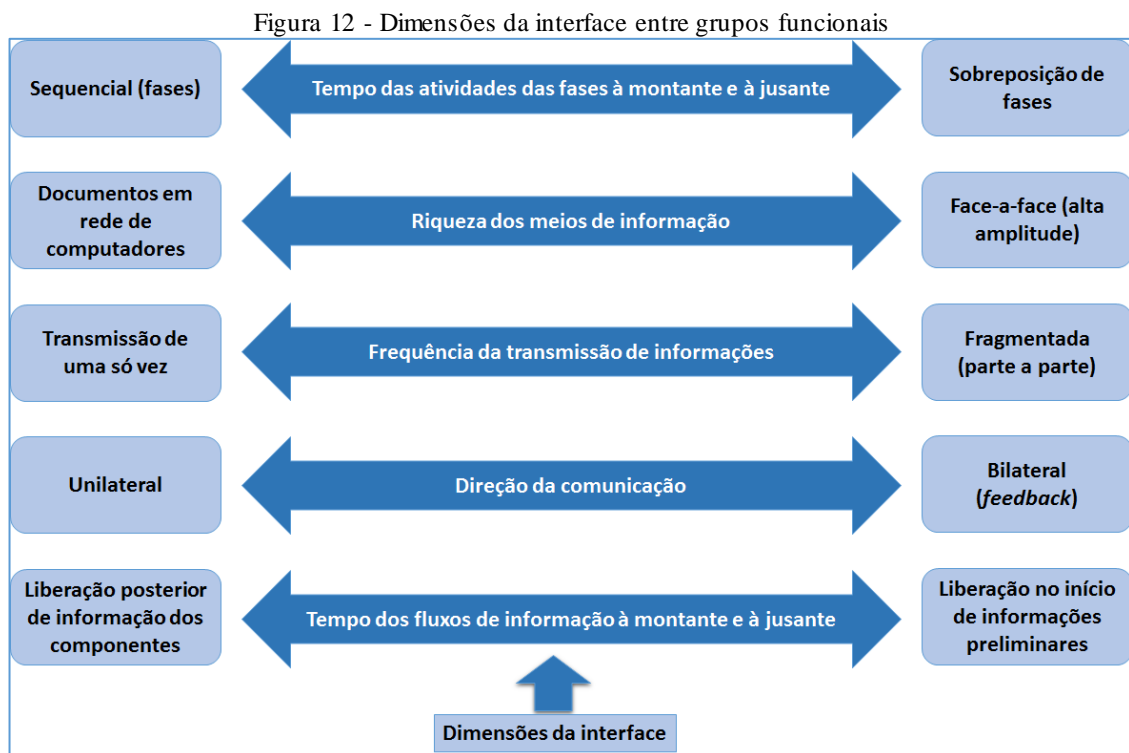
Figura 12 - Dimensões da interface entre grupos funcionais

Sequencial (fases)

Tempo das atividades das fases à montante e à jusante

Sobreposição de fases

Documentos em rede de computadores

Riqueza dos meios de informação

Face-a-face (alta amplitude)

Transmissão de uma só vez

Frequência da transmissão de informações

Fragmentada (parte a parte)

Unilateral

Direção da comunicação

Bilateral (*feedback*)

Liberação posterior de informação dos componentes

Tempo dos fluxos de informação à montante e à jusante

Liberação no início de informações preliminares

Dimensões da interface